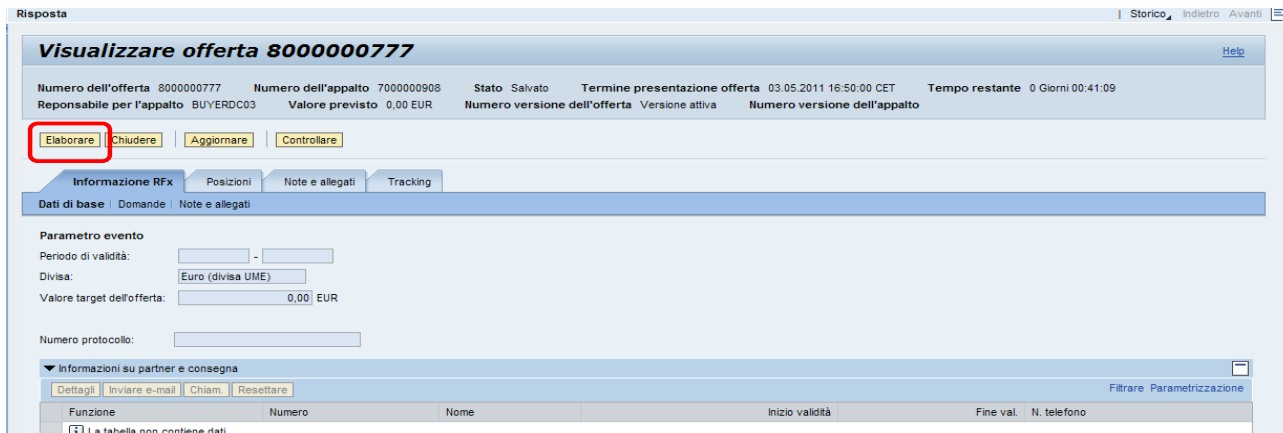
Risposta

| Storico Indietro Avanti

Visualizzare offerta 8000000777

Help

Numero dell'offerta 8000000777 Numero dell'appalto 7000000908 Stato Salvato Termine presentazione offerta 03.05.2011 16:50:00 CET Tempo restante 0 Giorni 00:41:09
Reponsabile per l'appalto BUYERDC03 Valore previsto 0,00 EUR Numero versione dell'offerta Versione attiva Numero versione dell'appalto

Elaborare | Chiudere | Aggiornare | Controllare

Informazione RFx | Posizioni | Note e allegati | Tracking

Dati di base | Domande | Note e allegati

Parametro evento
Periodo di validità: -
Divisa: Euro (divisa UME)
Valore target dell'offerta: 0,00 EUR

Numero protocollo:

Informazioni su partner e consegna

Dettagli | Inviare e-mail | Chiam. | Resettare

Filtrare Parametrizzazione

| Funzione | Numero | Nome | Inizio validità | Fine val. | N. telefono |
|---|---|---|---|---|---|

La tabella non contiene dati